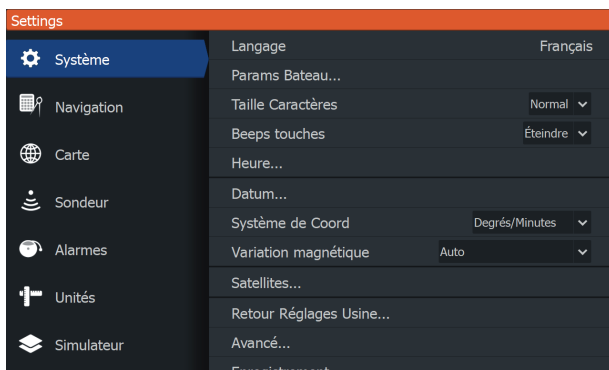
Settings

Système
Navigation
Carte
Sondeur
Alarmes
Unités
Simulateur

Langage Français
Params Bateau...
Taille Caractères Normal
Beeps touches Éteindre
Heure...
Datum...
Système de Coord Degrés/Minutes
Variation magnétique Auto
Satellites...
Retour Réglages Usine...
Avancé...
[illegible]